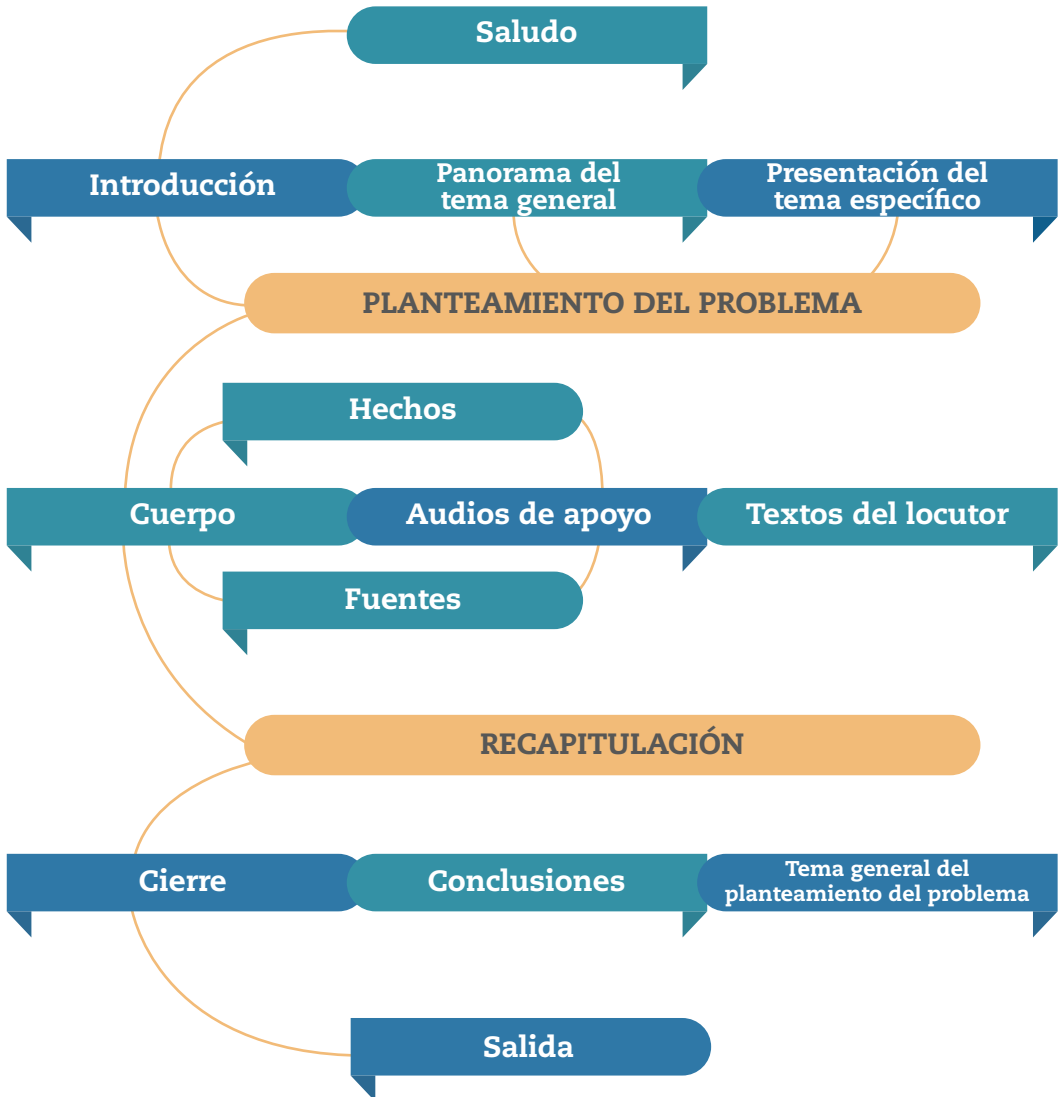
Saludo

Introducción

Panorama del tema general

Presentación del tema específico

PLANTEAMIENTO DEL PROBLEMA

Hechos

Cuerpo

Audios de apoyo

Textos del locutor

Fuentes

RECAPITULACIÓN

Cierre

Conclusiones

Tema general del planteamiento del problema

Salida